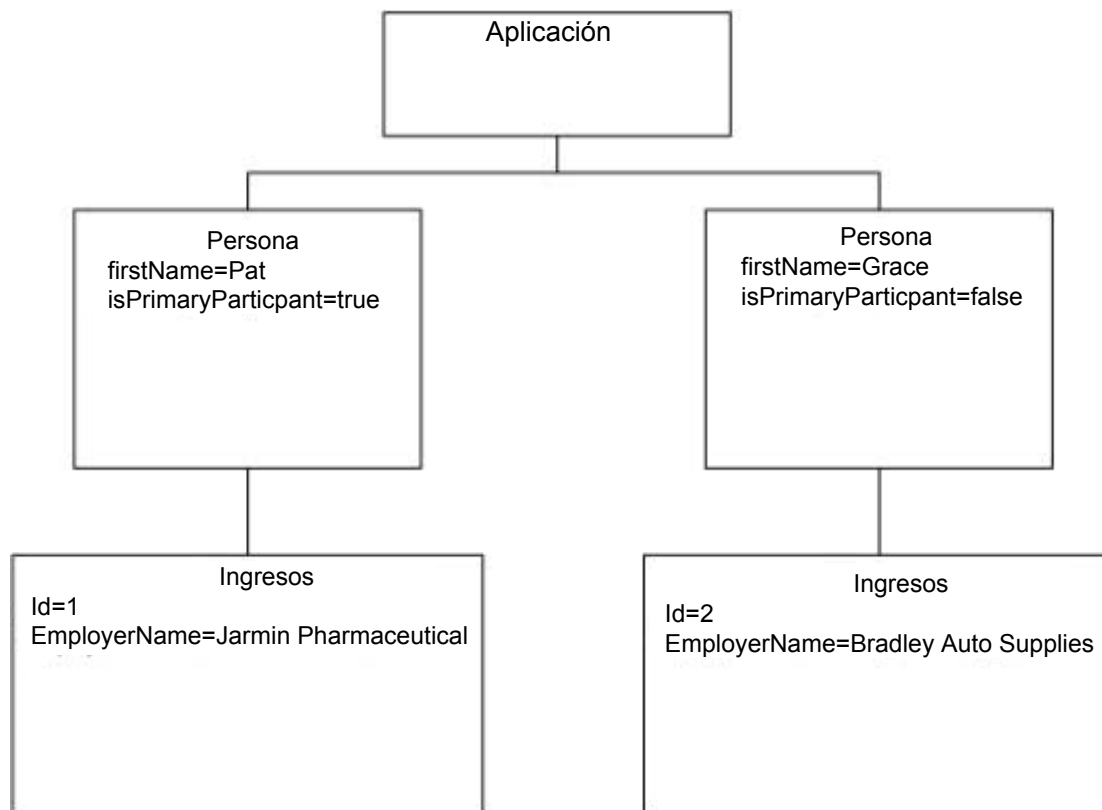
Aplicación

Persona
firstName=Pat
isPrimaryParticpant=true

Persona
firstName=Grace
isPrimaryParticpant=false

Ingresos
Id=1
EmployerName=Jarmin Pharmaceutical

Ingresos
Id=2
EmployerName=Bradley Auto Supplies